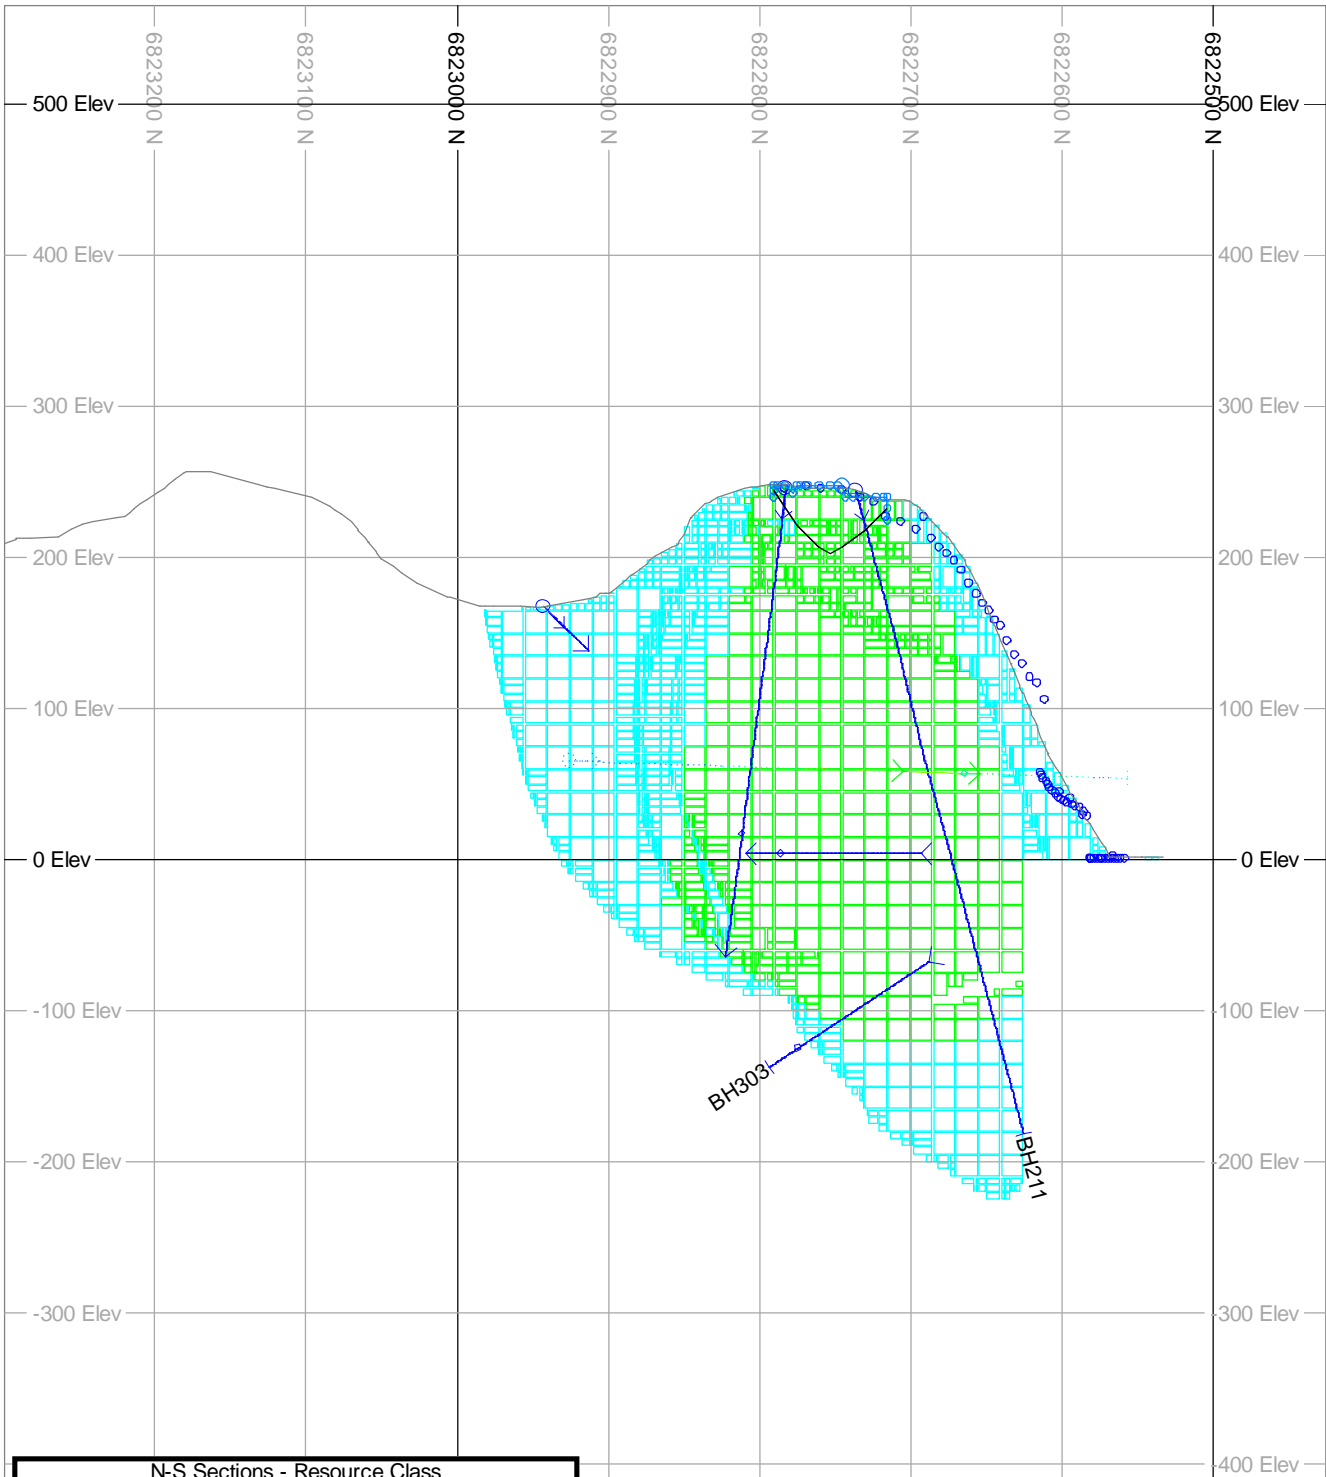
6823200 N
6823100 N
6823000 N
6822900 N
6822800 N
6822700 N
6822600 N
6822500 N

500 Elev
500 Elev
400 Elev
400 Elev
300 Elev
300 Elev
200 Elev
200 Elev
100 Elev
100 Elev
0 Elev
0 Elev
-100 Elev
-100 Elev
-200 Elev
-200 Elev
-300 Elev
-300 Elev
-400 Elev

BH303
BH211

N-S Sections - Resource Class